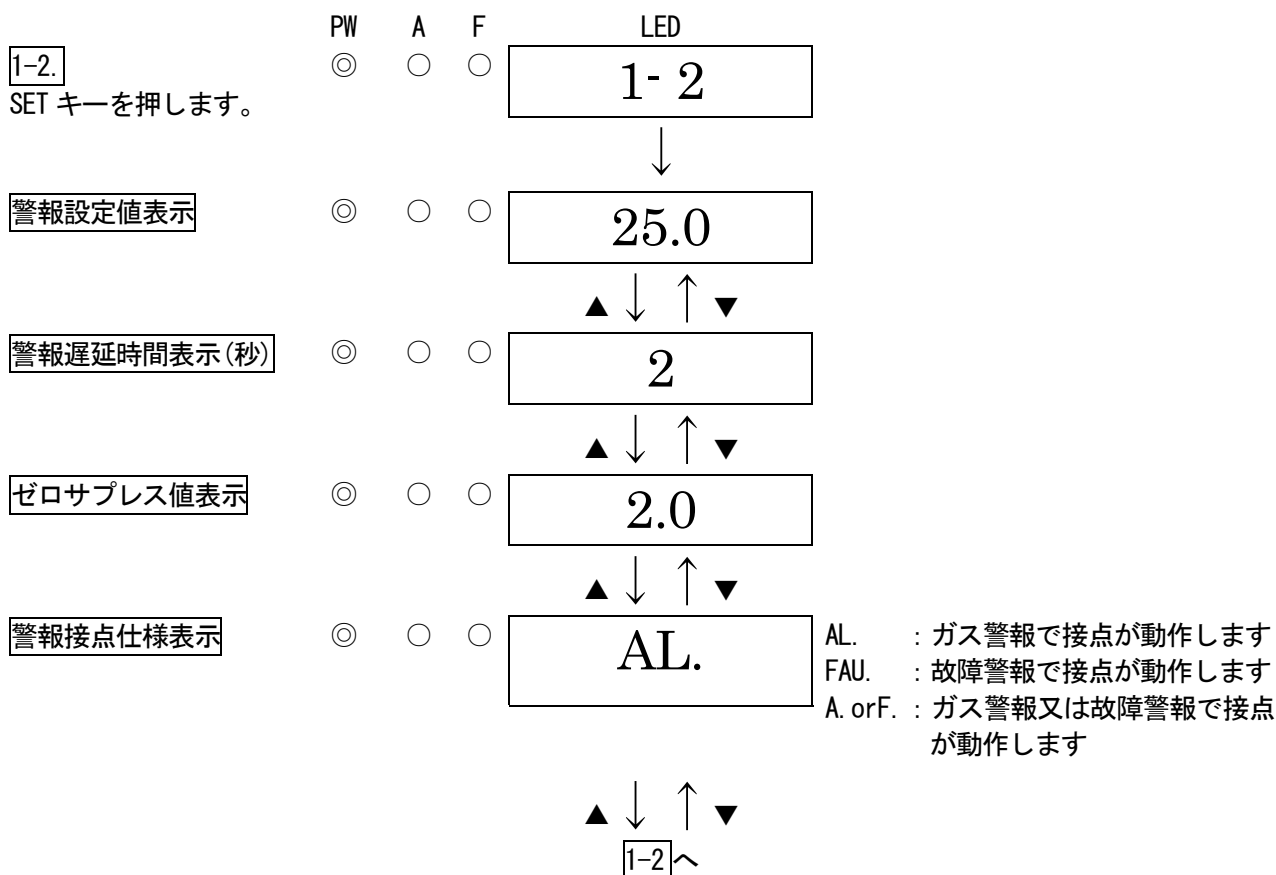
PW A F LED

1-2.
SET キーを押します。
◎ ○ ○
1- 2

↓

警報設定値表示
◎ ○ ○
25.0

▲↓ ↑▼

警報遅延時間表示(秒)
◎ ○ ○
2

▲↓ ↑▼

ゼロサプレス値表示
◎ ○ ○
2.0

▲↓ ↑▼

警報接点仕様表示
◎ ○ ○
AL.

AL. : ガス警報で接点が動作します
FAU. : 故障警報で接点が動作します
A.orF. : ガス警報又は故障警報で接点が動作します

▲↓ ↑▼
1-2へ